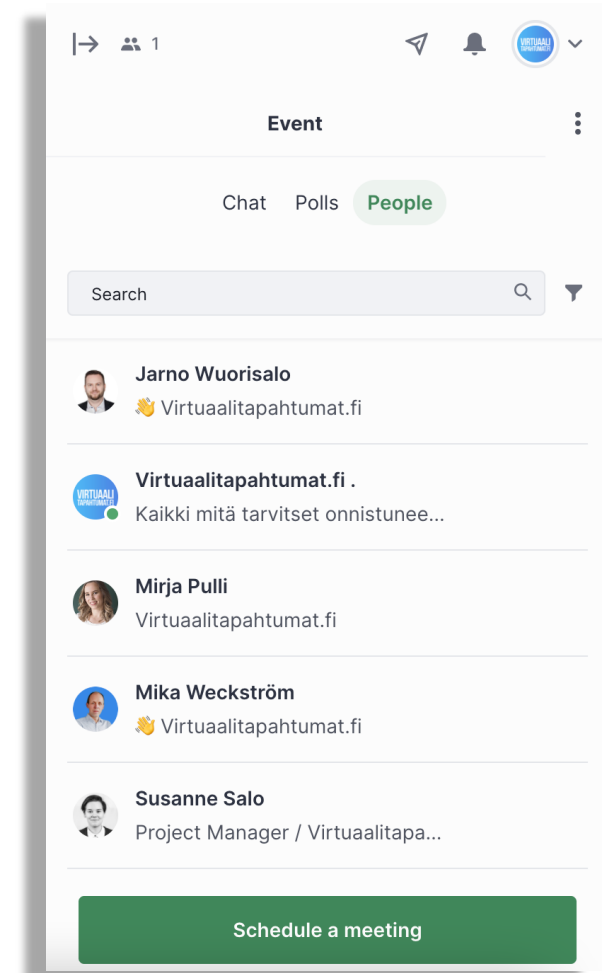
1

Event

Chat Polls People

Search

Jarno Wuorisalo
👋 Virtuaalitapahtumat.fi

VIRTUAALI TAPAHTUMAT.FI
Virtuaalitapahtumat.fi .
Kaikki mitä tarvitset onnistunee...

Mirja Pulli
Virtuaalitapahtumat.fi

Mika Weckström
👋 Virtuaalitapahtumat.fi

Susanne Salo
Project Manager / Virtuaalitapa...

Schedule a meeting